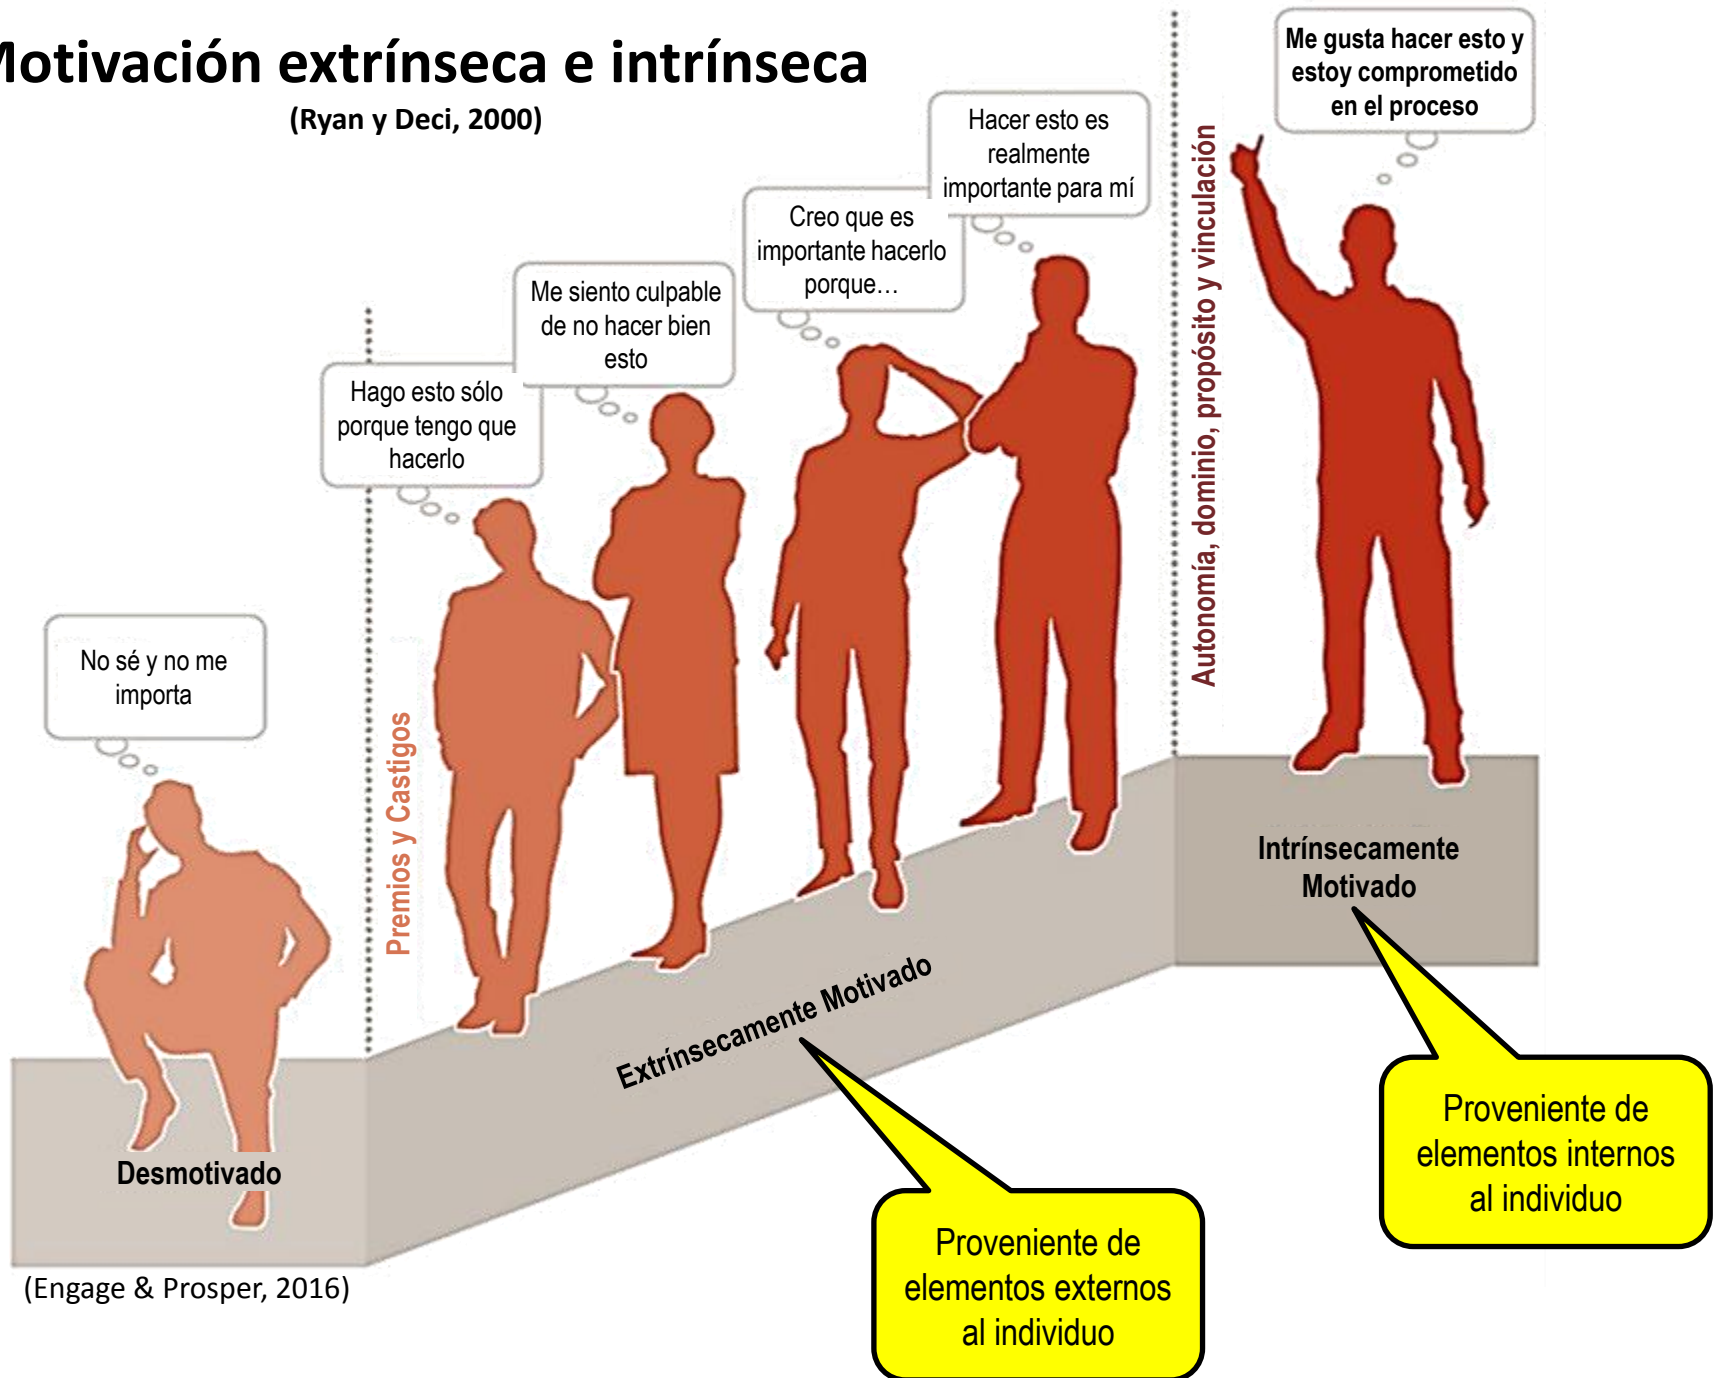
Motivación extrínseca e intrínseca
(Ryan y Deci, 2000)

Me gusta hacer esto y estoy comprometido en el proceso

Hacer esto es realmente importante para mí

Creo que es importante hacerlo porque…

Me siento culpable de no hacer bien esto

Hago esto sólo porque tengo que hacerlo

No sé y no me importa

Autonomía, dominio, propósito y vinculación

Premios y Castigos

Intrínsecamente Motivado

Extrínsecamente Motivado

Desmotivado

Proveniente de elementos internos al individuo

Proveniente de elementos externos al individuo

(Engage & Prosper, 2016)